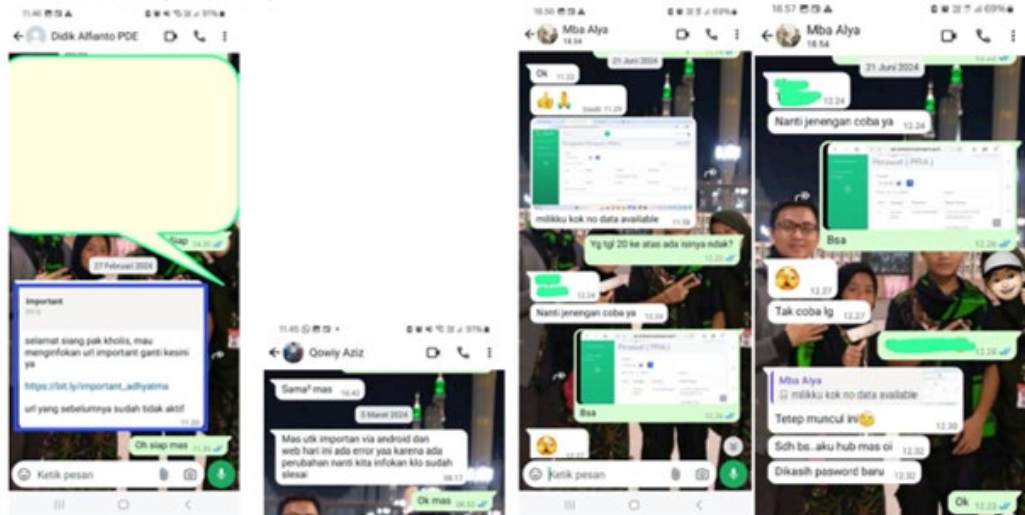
11.40
Didik Aflianto PDE
Siap 11.20
27 Februari 2024
Important
selamat siang pak kholis, mau menginfokan url important ganti kesini ya
https://bit.ly/important_adhyatma
url yang sebelumnya sudah tidak aktif
11.29
Oh siap mas 11.31
Ketik pesan

11.45
Qowly Aziz
Sama² mas 16.42
5 Maret 2024
Mas utk importan via android dan web hari ini ada error yaa karena ada perubahan nanti kita infokan klo sudah selesai 08.17
Ok mas 08.53

16.56
Mba Alya
18.54
21 Juni 2024
Ok 11.22
Diedit 11.29
milikku kok no data available 11.39
Yg tgl 20 ke atas ada isinya ndak? 12.22
12.24
Nanti jenengan coba ya 12.24
Bsa 12.24
12.27
Ketik pesan

16.57
Mba Alya
18.54
21 Juni 2024
12.24
Nanti jenengan coba ya 12.24
Bsa 12.24
12.27
Tak coba lg 12.27
12.28
Mba Alya
milikku kok no data available
Tetep muncul ini😁 12.30
Sdh bs..aku hub mas oi 12.32
Dikasih pasword baru 12.32
Ok 12.33